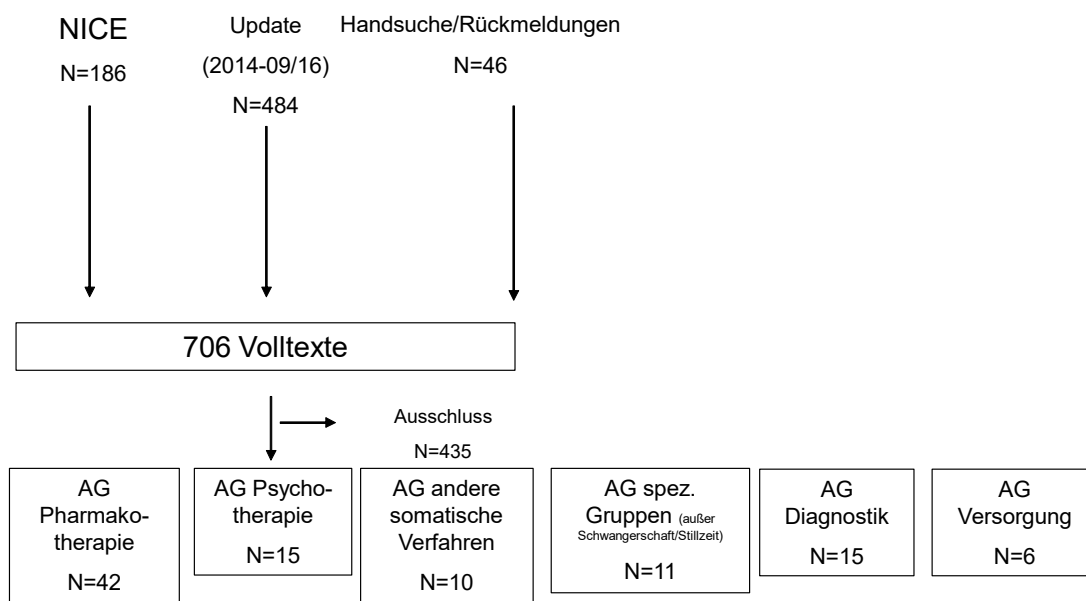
NICE
N=186

Update
(2014-09/16)
N=484

Handsuche/Rückmeldungen
N=46

706 Volltexte

Ausschluss
N=435

AG Pharmakotherapie
N=42

AG Psychotherapie
N=15

AG andere somatische Verfahren
N=10

AG spez. Gruppen (außer Schwangerschaft/Stillzeit)
N=11

AG Diagnostik
N=15

AG Versorgung
N=6